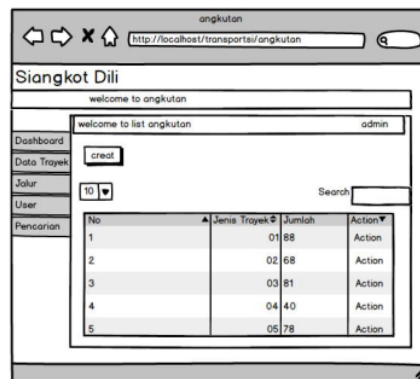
angkutan

http://localhost/transportsi/angkutan

Siangkot Dili

welcome to angkutan

welcome to list angkutan

admin

Dashboard
Data Trayek
Jalur
User
Pencarian

creat

10

Search

| No | Jenis Trayek | Jumlah | Action |
|---|---|---|---|
| 1 | 01 | 88 | Action |
| 2 | 02 | 68 | Action |
| 3 | 03 | 81 | Action |
| 4 | 04 | 40 | Action |
| 5 | 05 | 78 | Action |